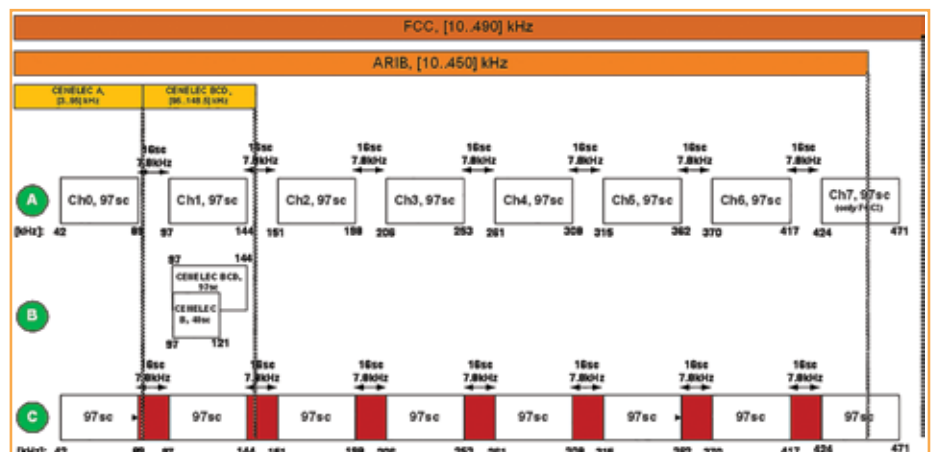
FCC, [10..490] kHz

ARIB, [10..450] kHz

CENELEC A, [3..95] kHz

CENELEC BCD, [95..148.5] kHz

16sc 7.8kHz

16sc 7.8kHz

16sc 7.8kHz

16sc 7.8kHz

16sc 7.8kHz

16sc 7.8kHz

16sc 7.8kHz

16sc 7.8kHz

A

Ch0, 97sc

Ch1, 97sc

Ch2, 97sc

Ch3, 97sc

Ch4, 97sc

Ch5, 97sc

Ch6, 97sc

Ch7, 97sc (only FCC)

[kHz]: 42 89 97 144 151 198 206 253 261 308 315 362 370 417 424 471

97 144

CENELEC BCD, 97sc

CENELEC B, 49sc

B

97 121

6sc 7.8kHz

16sc 7.8kHz

16sc 7.8kHz

16sc 7.8kHz

16sc 7.8kHz

16sc 7.8kHz

16sc 7.8kHz

C

97sc

97sc

97sc

97sc

97sc

97sc

97sc

97sc

[kHz]: 42 89 97 144 151 198 206 253 261 308 315 362 370 417 424 471